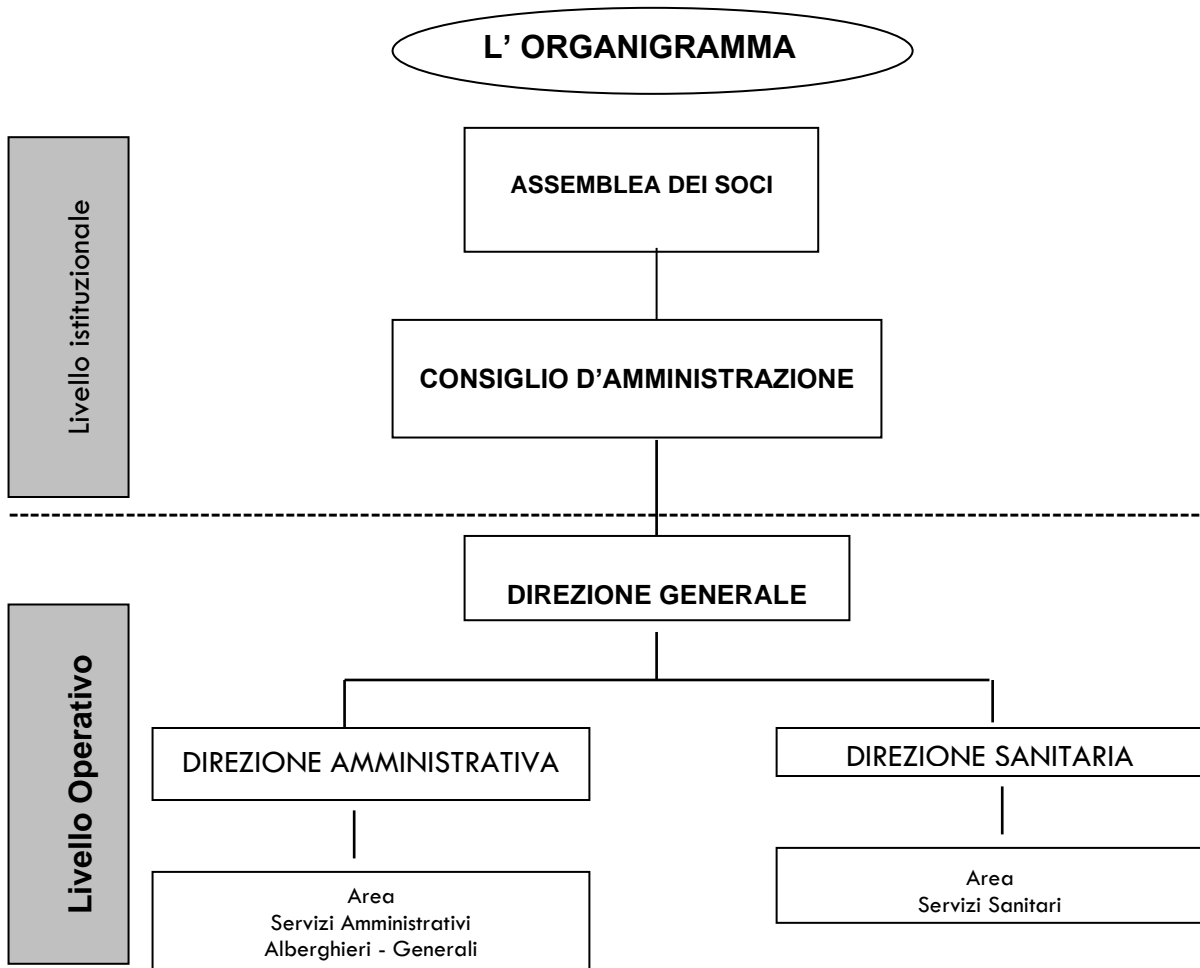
L' ORGANIGRAMMA

Livello istituzionale

ASSEMBLEA DEI SOCI

CONSIGLIO D'AMMINISTRAZIONE

Livello Operativo

DIREZIONE GENERALE

DIREZIONE AMMINISTRATIVA

DIREZIONE SANITARIA

Area
Servizi Amministrativi
Alberghieri - Generali

Area
Servizi Sanitari